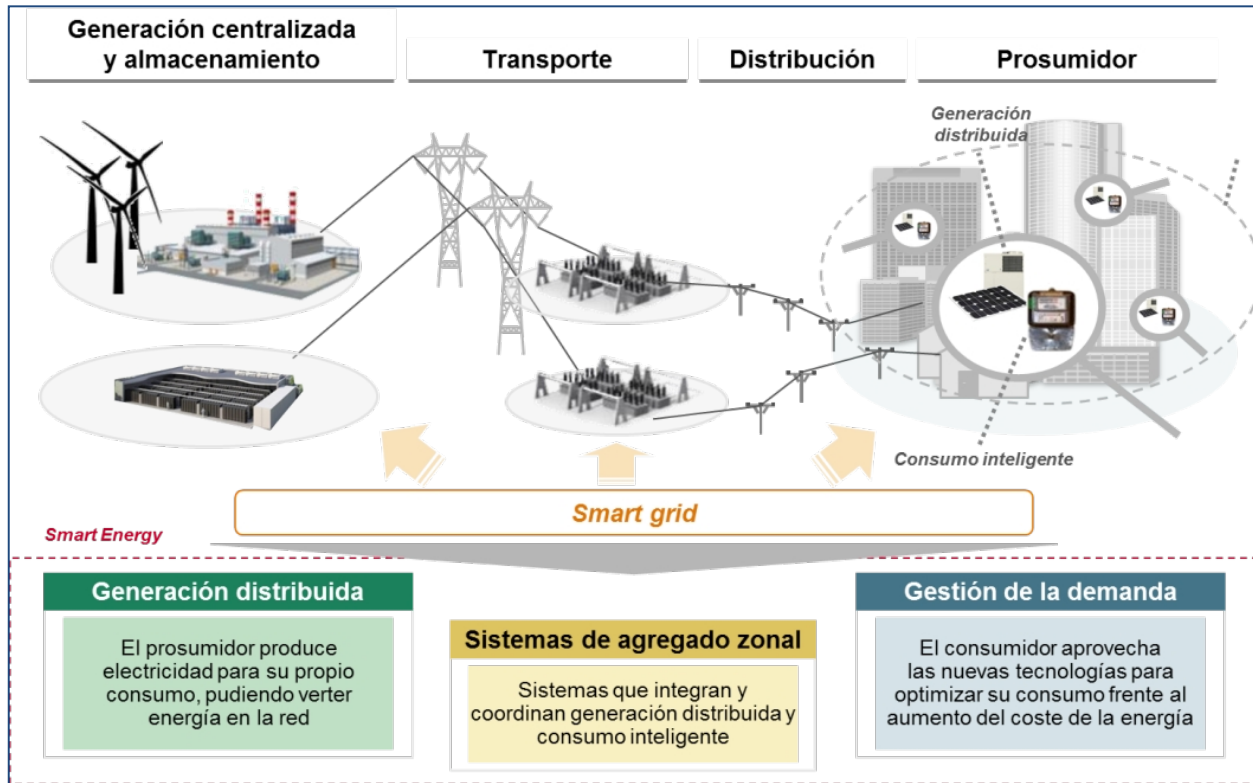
Generación centralizada y almacenamiento

Transporte

Distribución

Prosumidor

Generación distribuida

Consumo inteligente

Smart grid

Smart Energy

Generación distribuida

El prosumidor produce electricidad para su propio consumo, pudiendo verter energía en la red

Sistemas de agregado zonal

Sistemas que integran y coordinan generación distribuida y consumo inteligente

Gestión de la demanda

El consumidor aprovecha las nuevas tecnologías para optimizar su consumo frente al aumento del coste de la energía